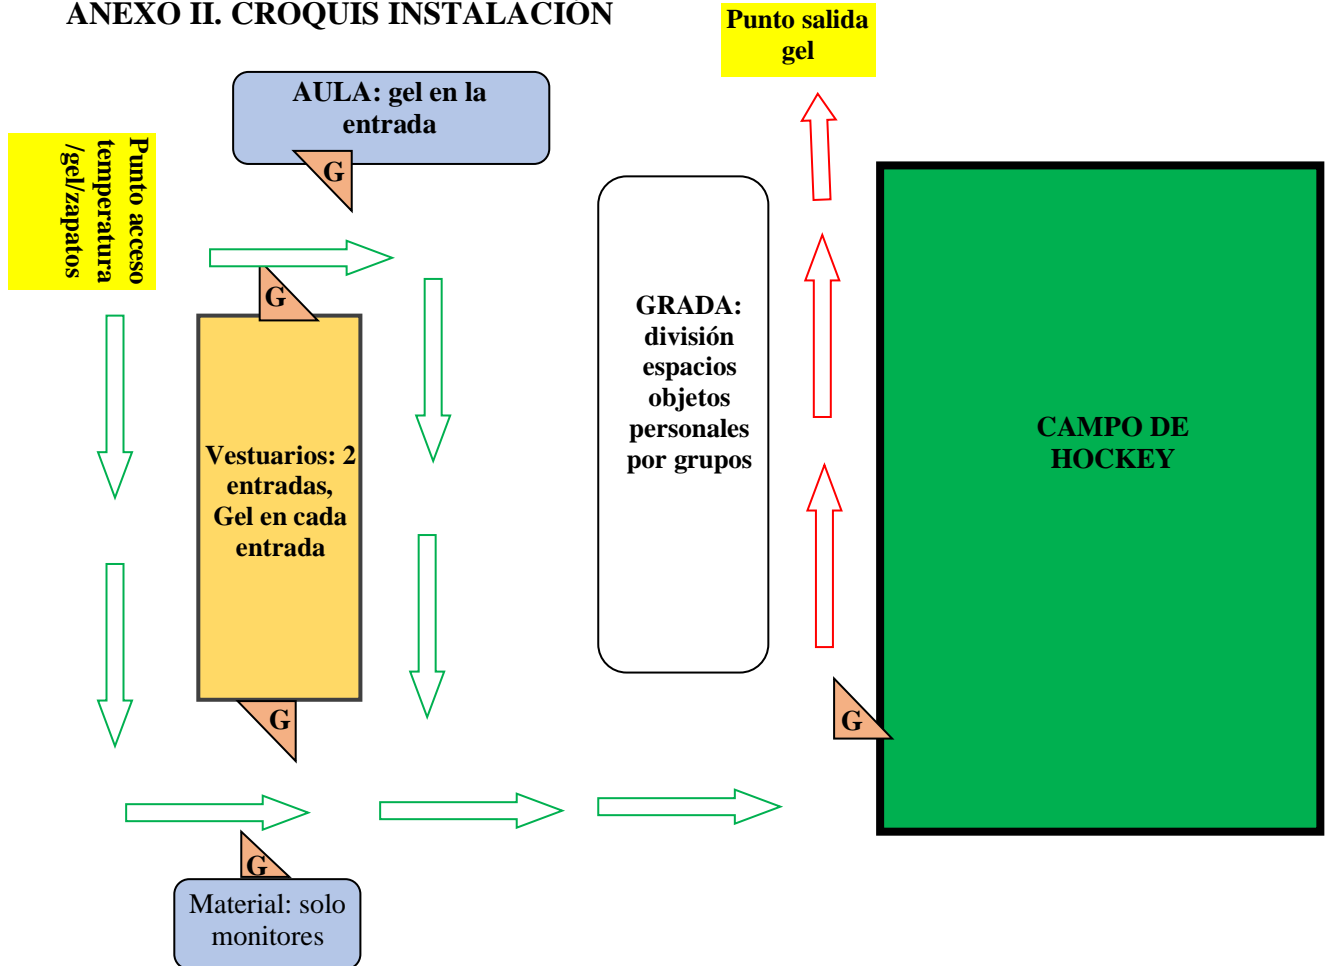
ANEXO II. CROQUIS INSTALACIÓN

Punto salida gel

AULA: gel en la entrada

G

Punto acceso temperatura /gel/zapatos

G

Vestuarios: 2 entradas, Gel en cada entrada

GRADA: división espacios objetos personales por grupos

CAMPO DE HOCKEY

G

G

G

G

Material: solo monitores